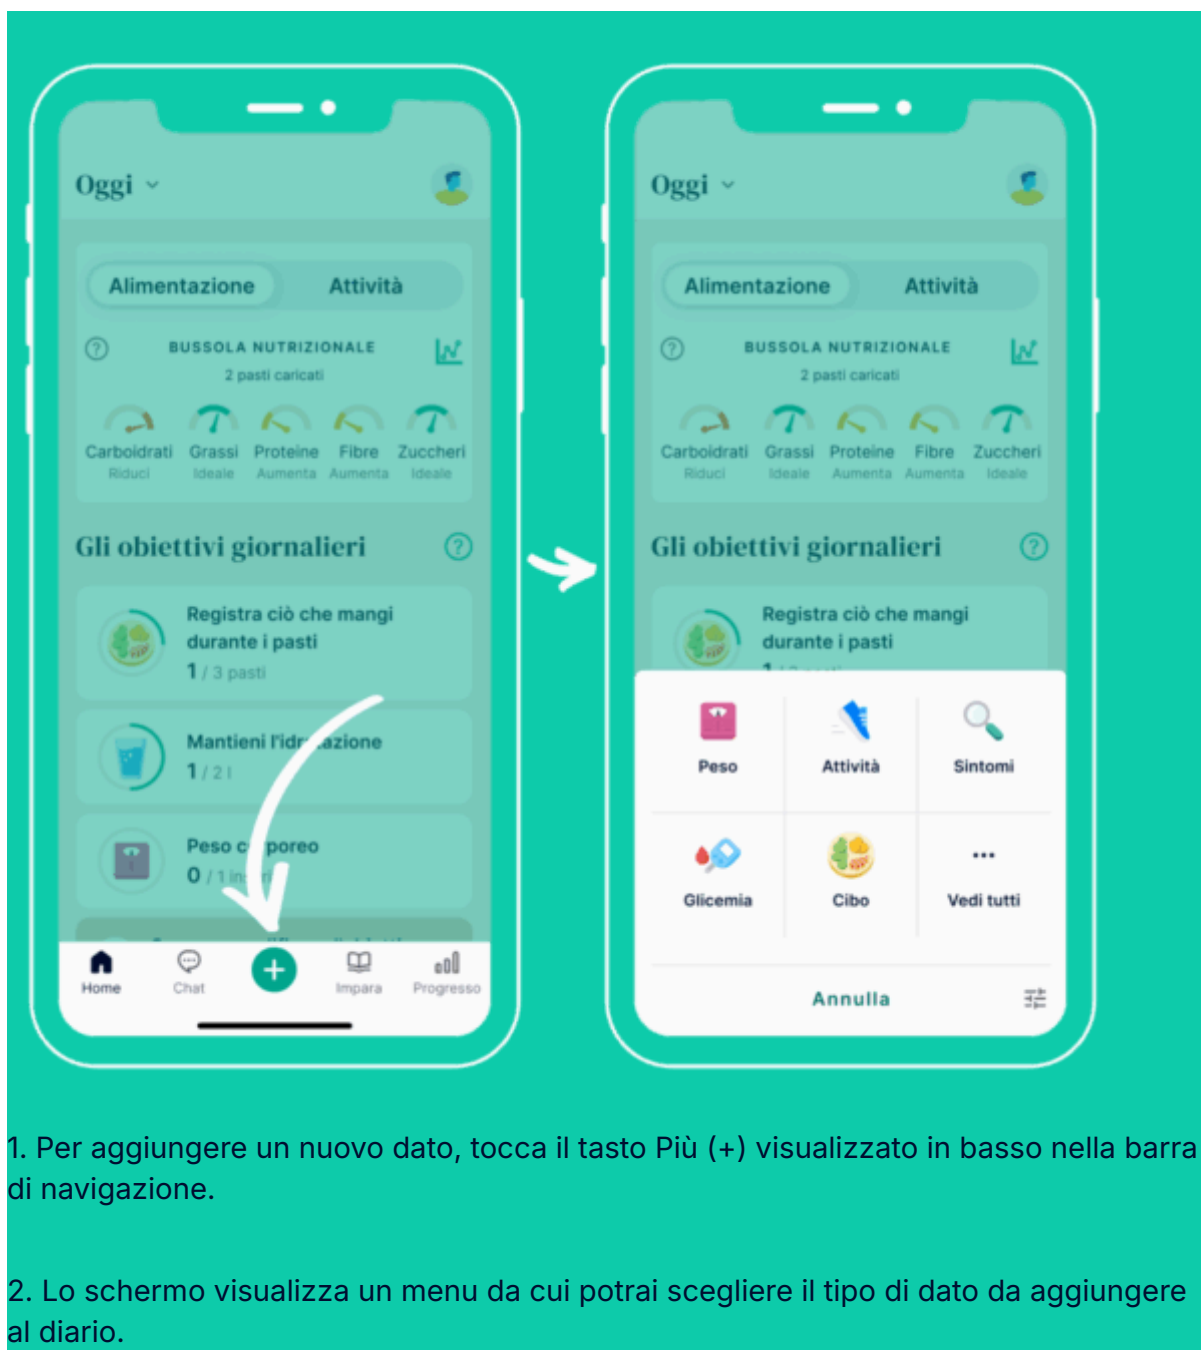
Oggi

Alimentazione Attività

BUSSOLA NUTRIZIONALE
2 pasti caricati

Carboidrati Riduci
Grassi Ideale
Proteine Aumenta
Fibre Aumenta
Zuccheri Ideale

Gli obiettivi giornalieri

Registra ciò che mangi durante i pasti
1 / 3 pasti

Mantieni l'idr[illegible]azione
1 / 2 l

Peso c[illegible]poreo
0 / 1 in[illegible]

Home Chat Impara Progresso

Oggi

Alimentazione Attività

BUSSOLA NUTRIZIONALE
2 pasti caricati

Carboidrati Riduci
Grassi Ideale
Proteine Aumenta
Fibre Aumenta
Zuccheri Ideale

Gli obiettivi giornalieri

Registra ciò che mangi durante i pasti

Peso
Attività
Sintomi
Glicemia
Cibo
Vedi tutti

Annulla

1. Per aggiungere un nuovo dato, tocca il tasto Più (+) visualizzato in basso nella barra di navigazione.

2. Lo schermo visualizza un menu da cui potrai scegliere il tipo di dato da aggiungere al diario.